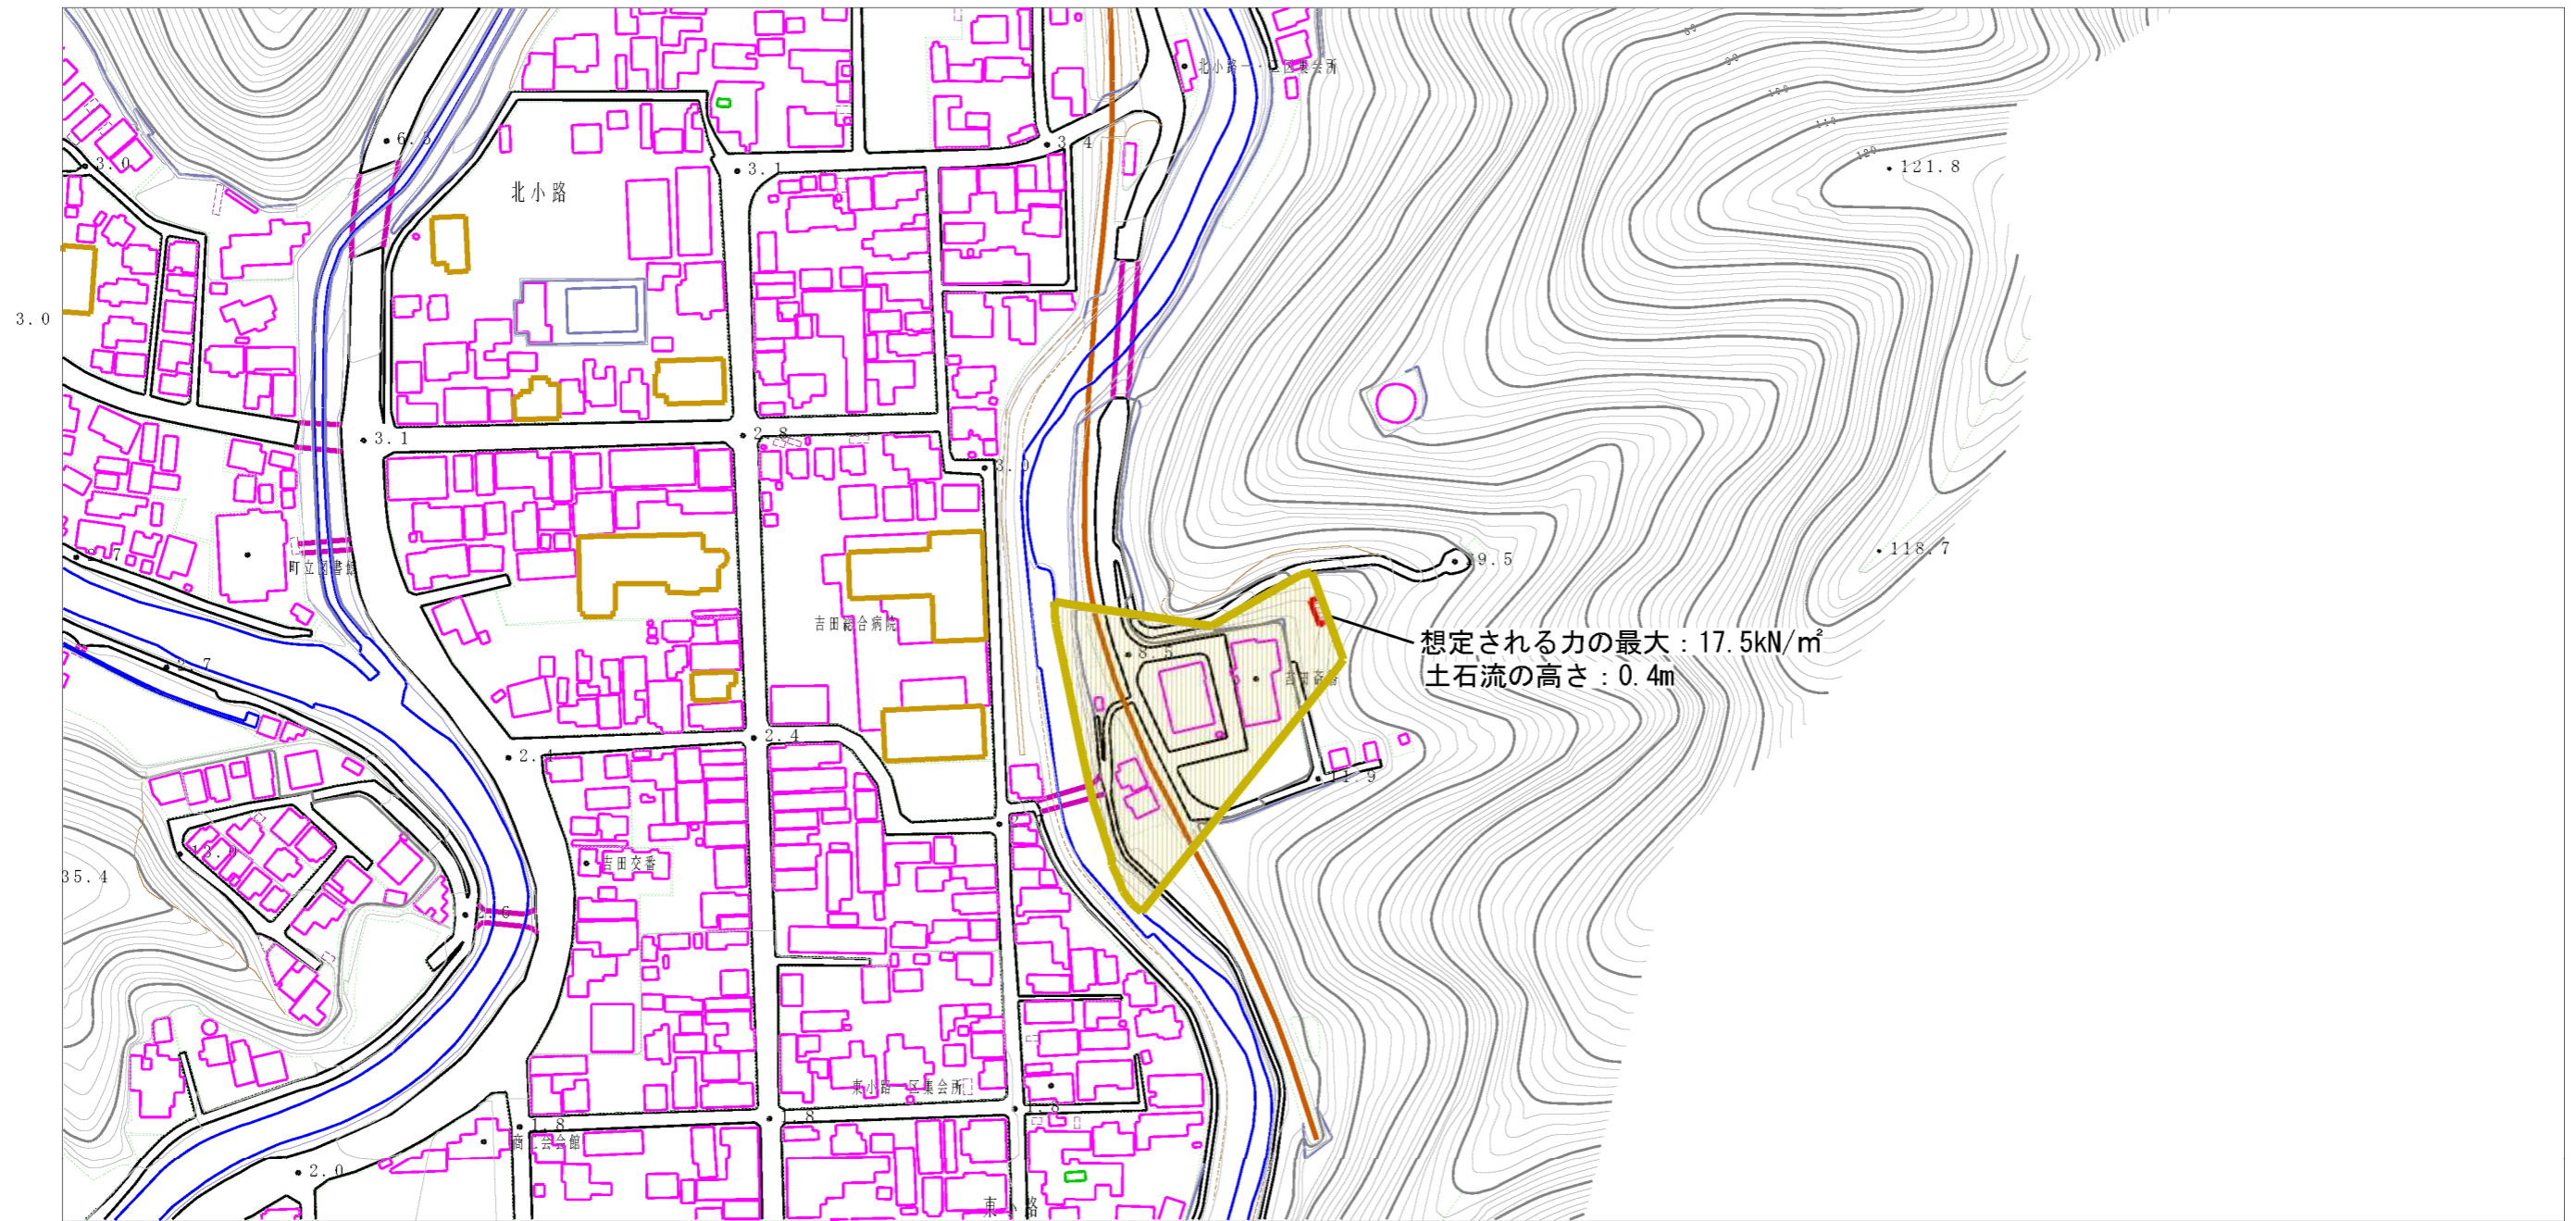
北小路一区集会所

6.3

3.0

3.1

3.4

北小路

121.8

3.0

3.1

2.8

3.0

町立図書館

99.5

118.7

吉田総合病院

想定される力の最大：17.5kN/㎡
土石流の高さ：0.4m

8.5

吉田斎場

2.4

2.4

11.9

35.4

吉田交番

東小路一区集会所

西

会館

2.0

東小路